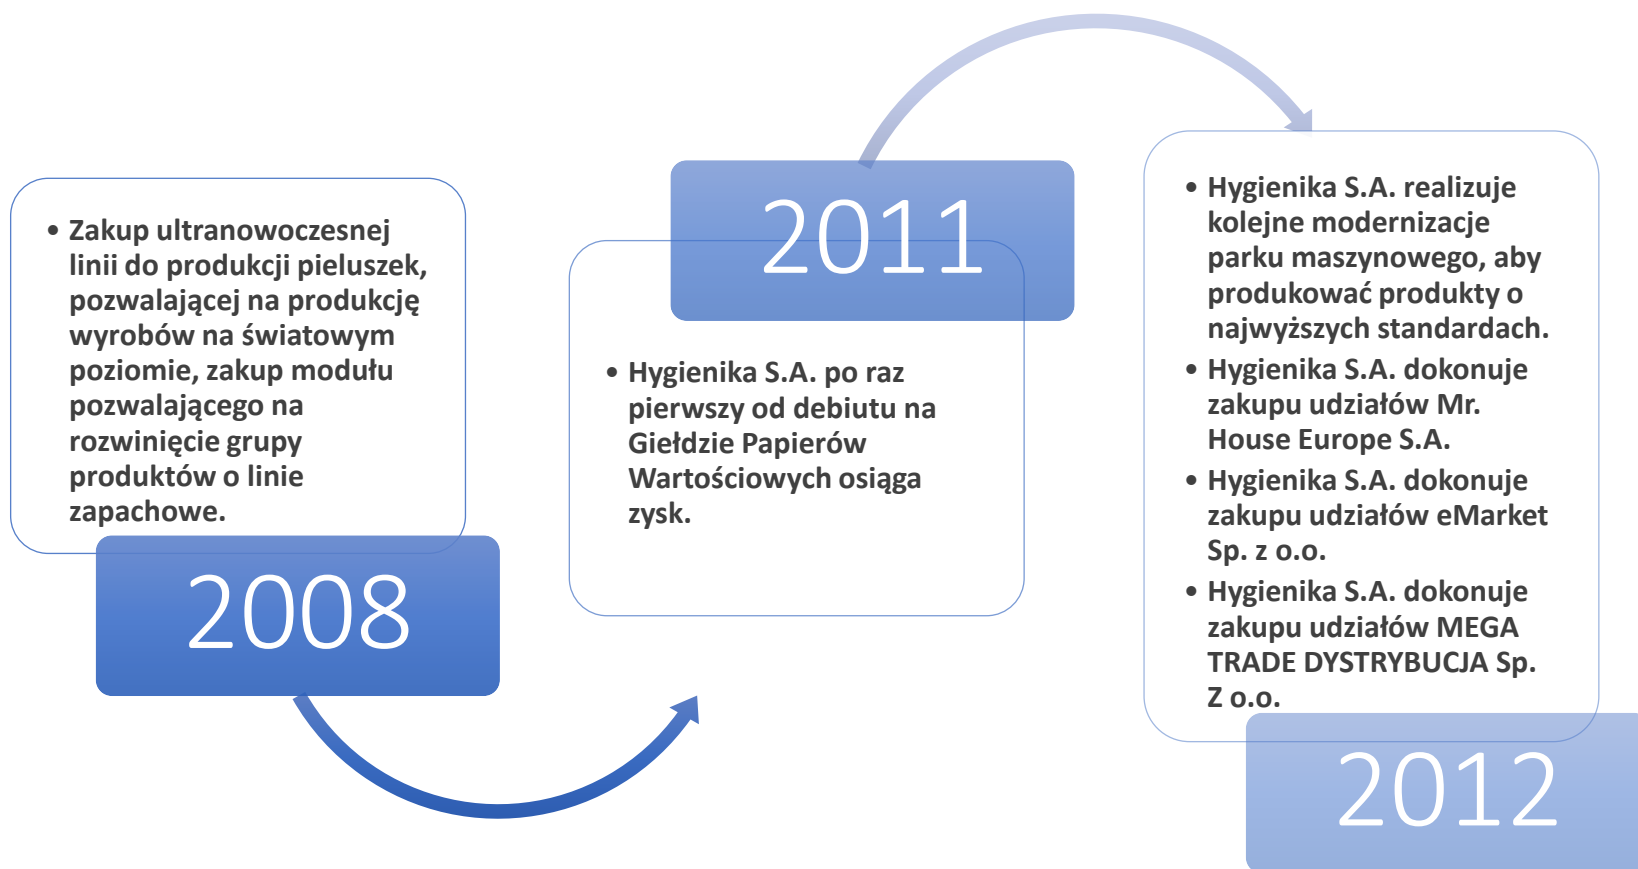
• Zakup ultranowoczesnej linii do produkcji pieluszek, pozwalającej na produkcję wyrobów na światowym poziomie, zakup modułu pozwalającego na rozwinięcie grupy produktów o linie zapachowe.

2008

2011

• Hygienika S.A. po raz pierwszy od debiutu na Giełdzie Papierów Wartościowych osiąga zysk.

• Hygienika S.A. realizuje kolejne modernizacje parku maszynowego, aby produkować produkty o najwyższych standardach.
• Hygienika S.A. dokonuje zakupu udziałów Mr. House Europe S.A.
• Hygienika S.A. dokonuje zakupu udziałów eMarket Sp. z o.o.
• Hygienika S.A. dokonuje zakupu udziałów MEGA TRADE DYSTRYBUCJA Sp. Z o.o.

2012